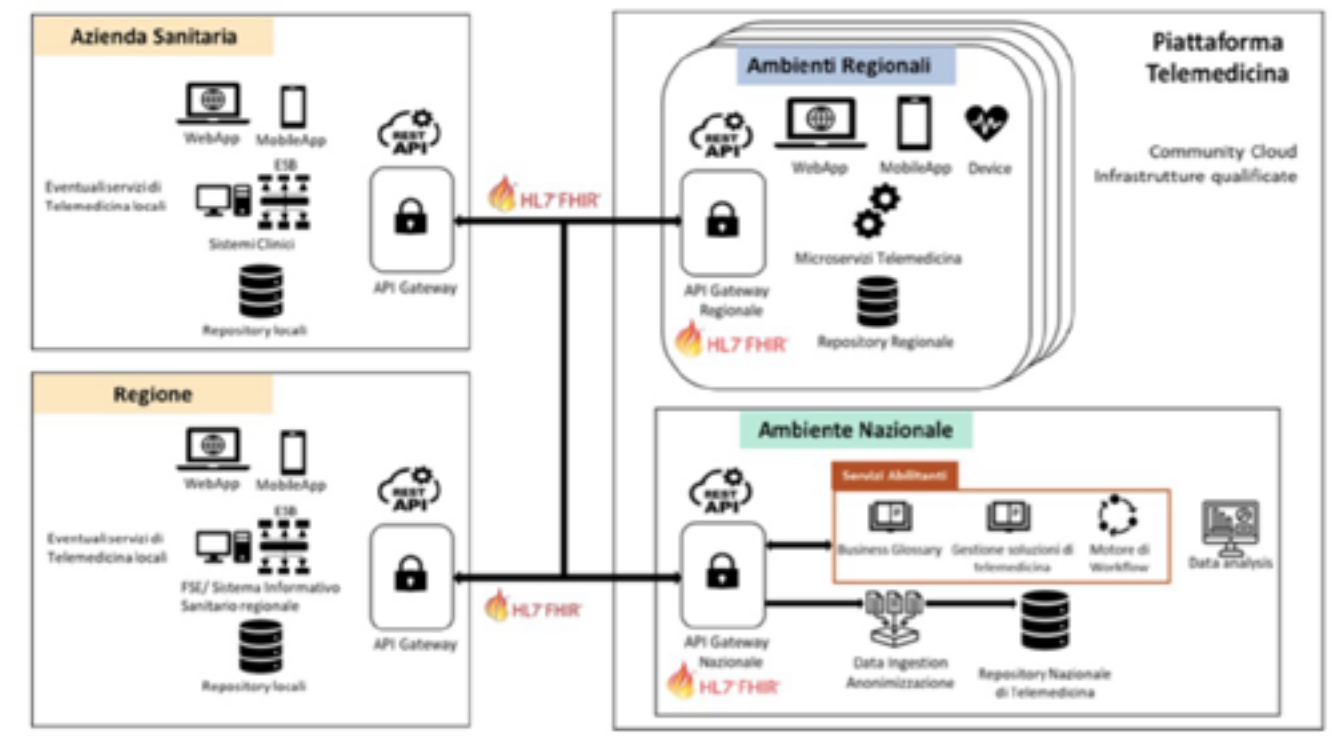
Azienda Sanitaria

WebApp
MobileApp
ESB
Eventuali servizi di Telemedicina locali
Sistemi Clinici
Repository locali

REST API
API Gateway

HL7 FHIR

Regione

WebApp
MobileApp
ESB
Eventuali servizi di Telemedicina locali
FSE/ Sistema Informativo Sanitario regionale
Repository locali

REST API
API Gateway

HL7 FHIR

Piattaforma Telemedicina

Community Cloud
Infrastrutture qualificate

Ambienti Regionali

REST API
WebApp
MobileApp
Device
API Gateway Regionale
HL7 FHIR
Microservizi Telemedicina
Repository Regionale

Ambiente Nazionale

REST API
Servizi Abilitanti
Business Glossary
Gestione soluzioni di telemedicina
Motore di Workflow
Data analysis
API Gateway Nazionale
HL7 FHIR
Data Ingestion Anonimizzazione
Repository Nazionale di Telemedicina